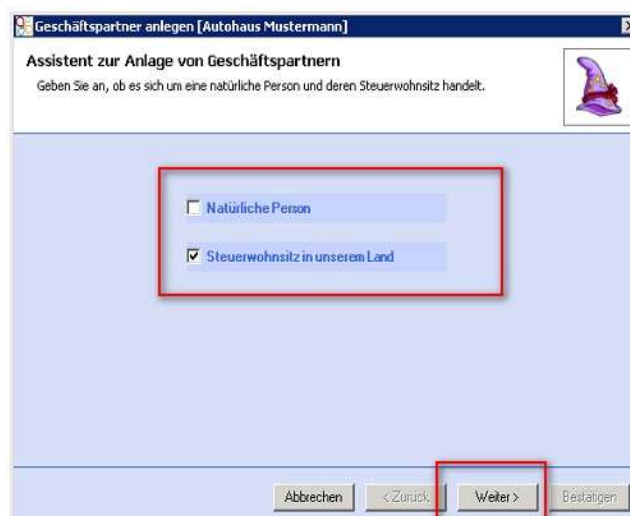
Geschäftspartner anlegen [Autohaus Mustermann]

Assistent zur Anlage von Geschäftspartnern

Geben Sie an, ob es sich um eine natürliche Person und deren Steuerwohnsitz handelt.

Natürliche Person

Steuerwohnsitz in unserem Land

Abbrechen

< Zurück

Weiter >

Bestätigen